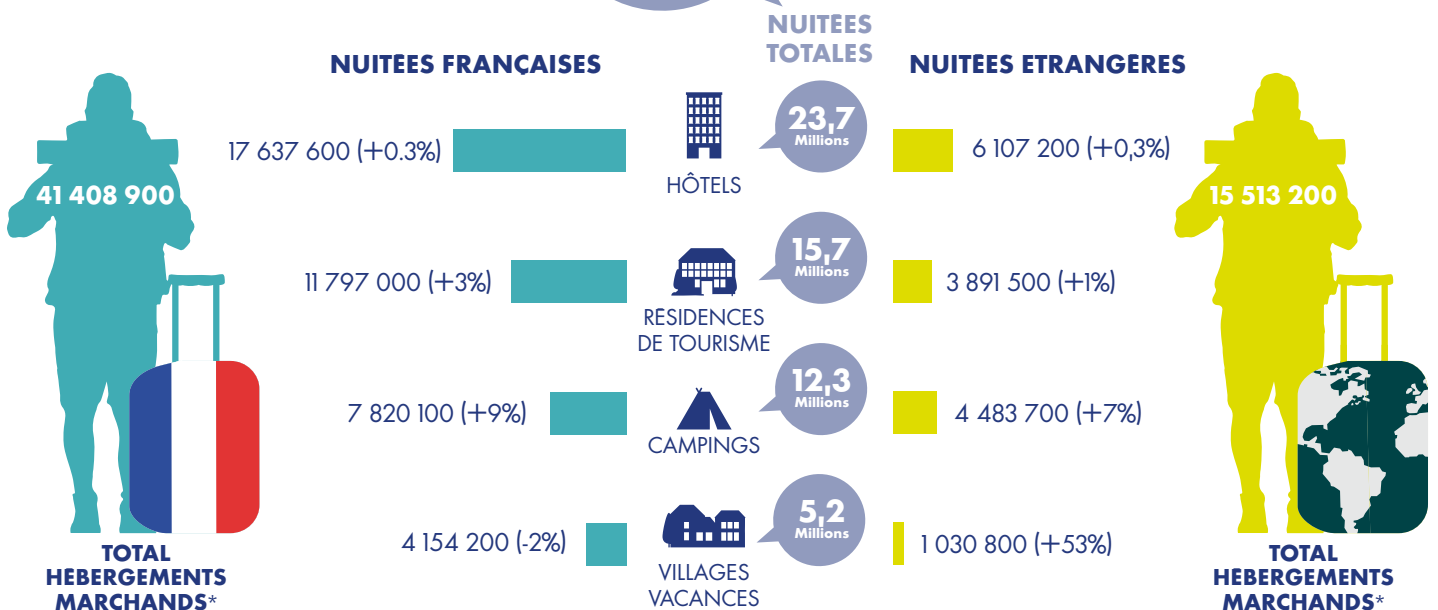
NUITEES TOTALES

NUITEES FRANÇAISES

NUITEES ETRANGERES

41 408 900

15 513 200

17 637 600 (+0.3%)

23,7 Millions

6 107 200 (+0,3%)

HÔTELS

11 797 000 (+3%)

15,7 Millions

3 891 500 (+1%)

RESIDENCES DE TOURISME

7 820 100 (+9%)

12,3 Millions

4 483 700 (+7%)

CAMPINGS

4 154 200 (-2%)

5,2 Millions

1 030 800 (+53%)

VILLAGES VACANCES

TOTAL HEBERGEMENTS MARCHANDS*

TOTAL HEBERGEMENTS MARCHANDS*